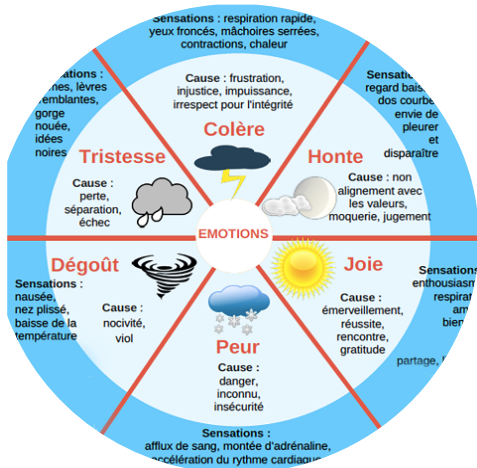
Sensations : respiration rapide, yeux froncés, mâchoires serrées, contractions, chaleur

Cause : frustration, injustice, impuissance, irrespect pour l'intégrité

Colère

Sensations : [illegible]nes, lèvres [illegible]remblantes, gorge nouée, idées noires

Tristesse

Cause : perte, séparation, échec

Sensations : regard bais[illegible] dos courbé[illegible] envie de pleurer et disparaître

Honte

Cause : non alignement avec les valeurs, moquerie, jugement

EMOTIONS

Dégoût

Sensations : nausée, nez plissé, baisse de la température

Cause : nocivité, viol

Joie

Cause : émerveillement, réussite, rencontre, gratitude

Sensations : enthousiasm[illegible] respirat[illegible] am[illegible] bien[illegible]

partage, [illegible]

Peur

Cause : danger, inconnu, insécurité

Sensations : afflux de sang, montée d'adrénaline, accélération du rythme cardiaque